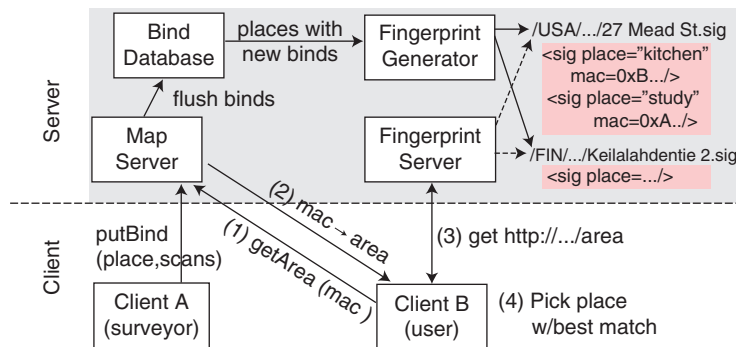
Server

Bind Database

places with new binds

Fingerprint Generator

/USA/.../27 Mead St.sig

<sig place="kitchen" mac=0xB.../>
<sig place="study" mac=0xA../>

flush binds

Map Server

Fingerprint Server

/FIN/.../Keilalahdentie 2.sig

<sig place=.../>

Client

putBind (place,scans)

(2) mac → area

(1) getArea (mac )

(3) get http://.../area

Client A (surveyor)

Client B (user)

(4) Pick place w/best match